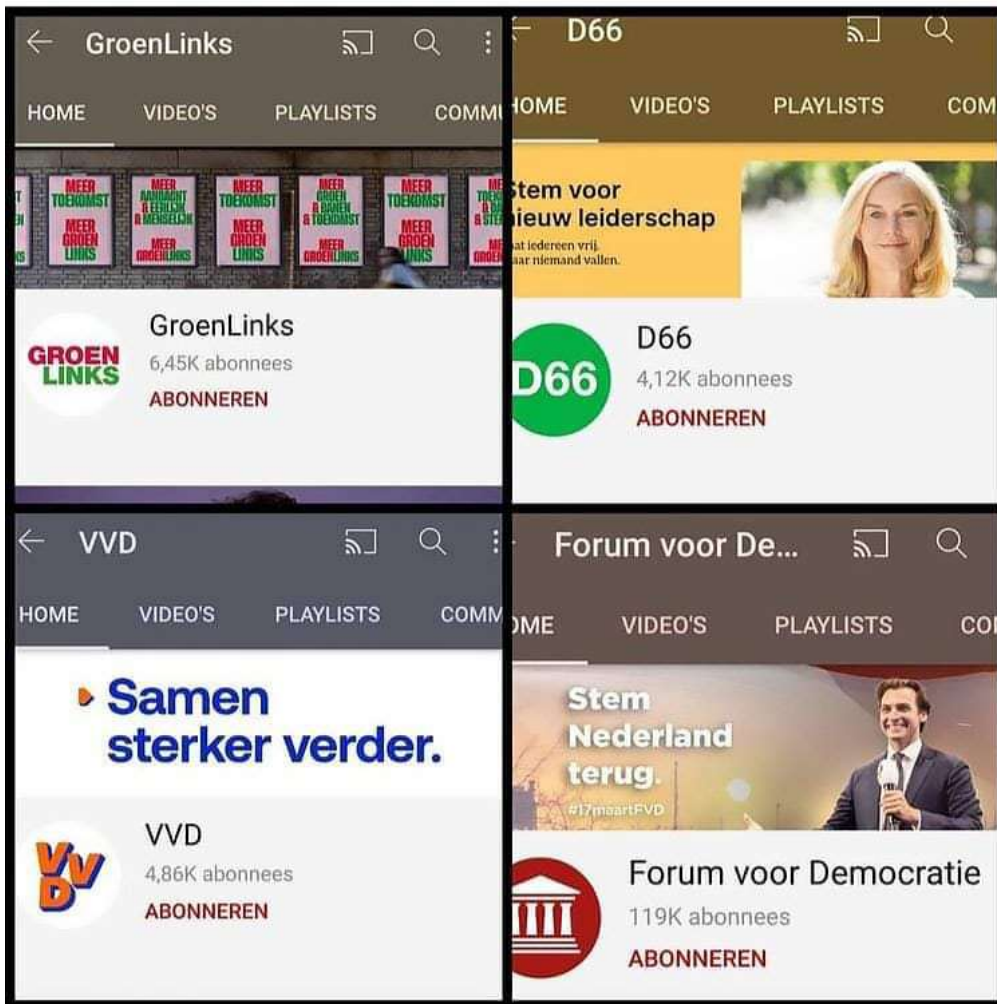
GroenLinks

HOME VIDEO'S PLAYLISTS COMM

MEER TOEKOMST MEER GROEN LINKS

MEER AANPAKT & EERLIJK & MENSELIJK MEER GROENLINKS

MEER TOEKOMST MEER GROEN LINKS

MEER GROEN & BANEN & TOEKOMST MEER GROENLINKS

MEER TOEKOMST MEER GROEN LINKS

GroenLinks
6,45K abonnees
ABONNEREN

GROEN LINKS

D66

HOME VIDEO'S PLAYLISTS COM

Stem voor
nieuw leiderschap
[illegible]at iedereen vrij.
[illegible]aar niemand vallen.

D66
4,12K abonnees
ABONNEREN

D66

VVD

HOME VIDEO'S PLAYLISTS COMM

Samen sterker verder.

VVD
4,86K abonnees
ABONNEREN

VVD

Forum voor De...

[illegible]ME VIDEO'S PLAYLISTS CO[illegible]

Stem Nederland terug.
#17maartFVD

Forum voor Democratie
119K abonnees
ABONNEREN